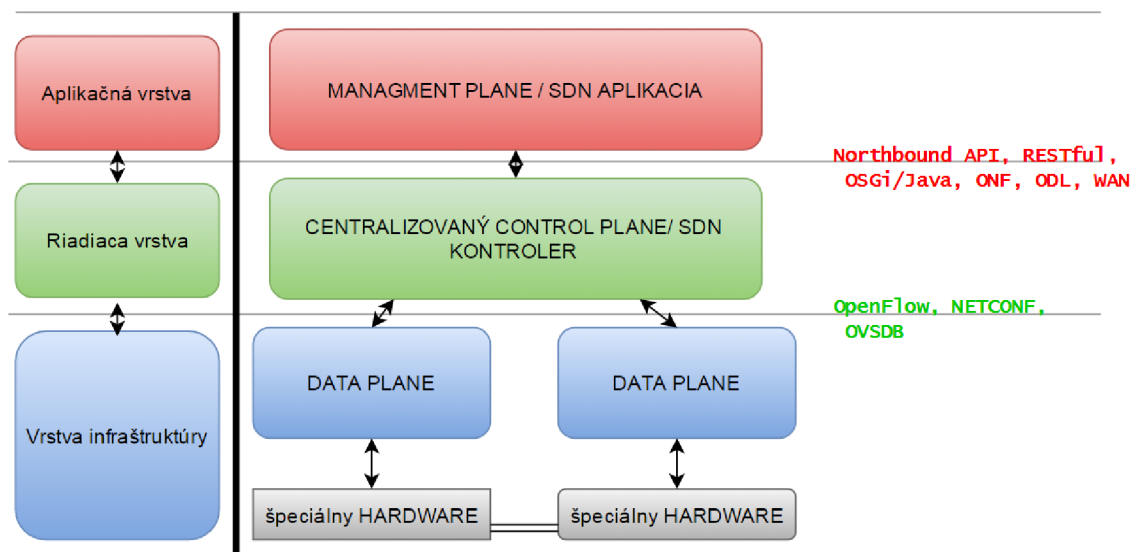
Aplikačná vrstva

MANAGMENT PLANE / SDN APLIKACIA

Northbound API, RESTful, OSGi/Java, ONF, ODL, WAN

Riadiaca vrstva

CENTRALIZOVANÝ CONTROL PLANE/ SDN KONTROLER

OpenFlow, NETCONF, OVSDB

Vrstva infraštruktúry

DATA PLANE

DATA PLANE

špeciálny HARDWARE

špeciálny HARDWARE